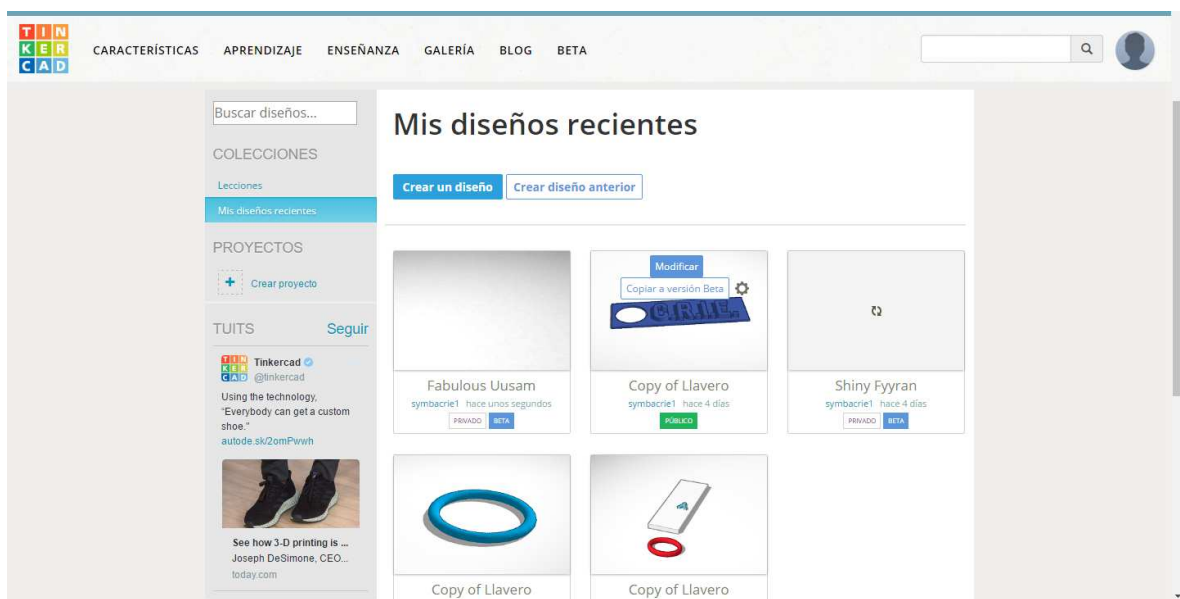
TIN
KER
CAD

CARACTERÍSTICAS APRENDIZAJE ENSEÑANZA GALERÍA BLOG BETA

Buscar diseños...

COLECCIONES

Lecciones

Mis diseños recientes

PROYECTOS

+ Crear proyecto

TUITS Seguir

Tinkercad
@tinkercad
Using the technology, "Everybody can get a custom shoe."
autode.sk/2omPwwh

See how 3-D printing is ...
Joseph DeSimone, CEO...
today.com

Mis diseños recientes

Crear un diseño Crear diseño anterior

Fabulous Uusam
symbacrie1 hace unos segundos
PRIVADO BETA

Modificar
Copiar a versión Beta
C.R.I.E.
Copy of Llavero
symbacrie1 hace 4 días
PÚBLICO

Shiny Fyyran
symbacrie1 hace 4 días
PRIVADO BETA

Copy of Llavero

Copy of Llavero